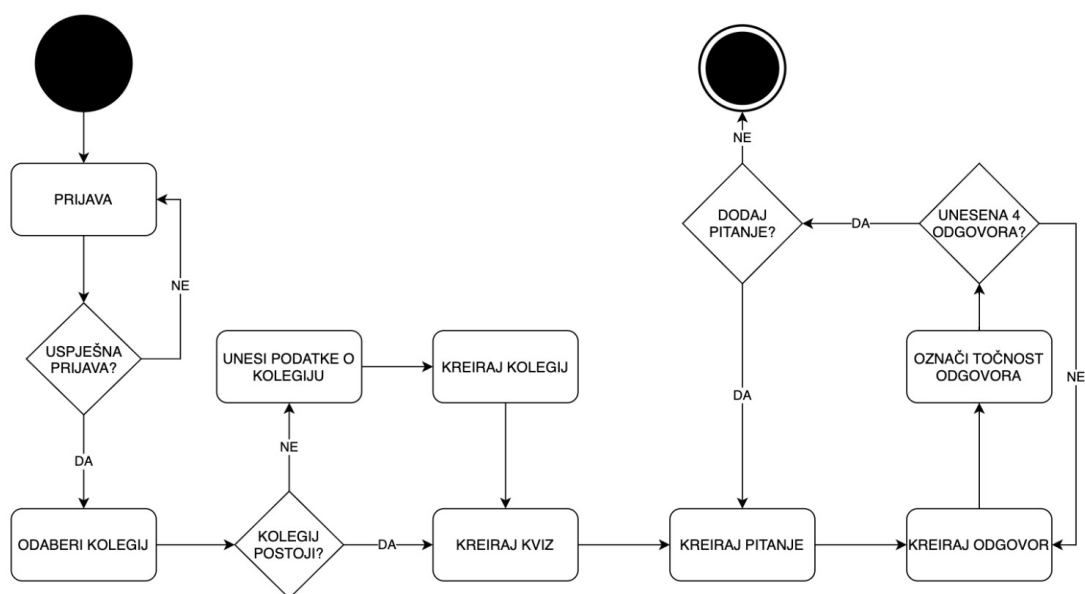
PRIJAVA

NE

USPJEŠNA PRIJAVA?

DA

ODABERI KOLEGIJ

KOLEGIJ POSTOJI?

NE

UNESI PODATKE O KOLEGIJU

KREIRAJ KOLEGIJ

DA

KREIRAJ KVIZ

KREIRAJ PITANJE

NE

DODAJ PITANJE?

DA

DA

UNESENA 4 ODGOVORA?

OZNAČI TOČNOST ODGOVORA

NE

KREIRAJ ODGOVOR